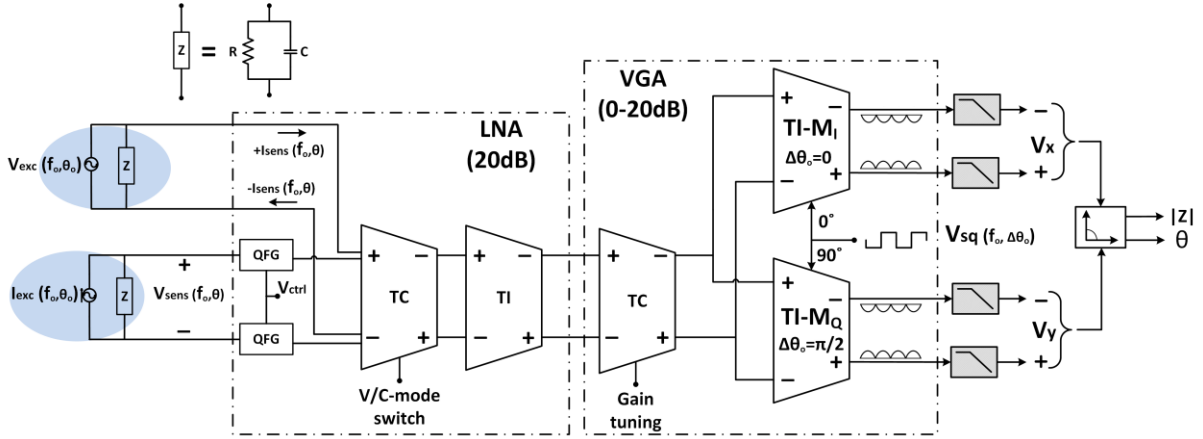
Z = R C

VGA (0-20dB)

LNA (20dB)

$V_{exc}$ ($f_o$,$\theta_o$)

Z

+Isens ($f_o$,$\theta$)

-Isens ($f_o$,$\theta$)

$I_{exc}$ ($f_o$,$\theta_o$)

Z

+

$V_{sens}$ ($f_o$,$\theta$)

−

QFG

$V_{ctrl}$

QFG

+ −

TC

− +

V/C-mode switch

+ −

TI

− +

+ −

TC

− +

Gain tuning

+ −

TI-$M_I$

$\Delta\theta_o$=0

− +

0˚

90˚

$V_{sq}$ ($f_o$, $\Delta\theta_o$)

+ −

TI-$M_Q$

$\Delta\theta_o$=$\pi$/2

− +

−

+

$V_x$

−

+

$V_y$

|Z|

$\theta$